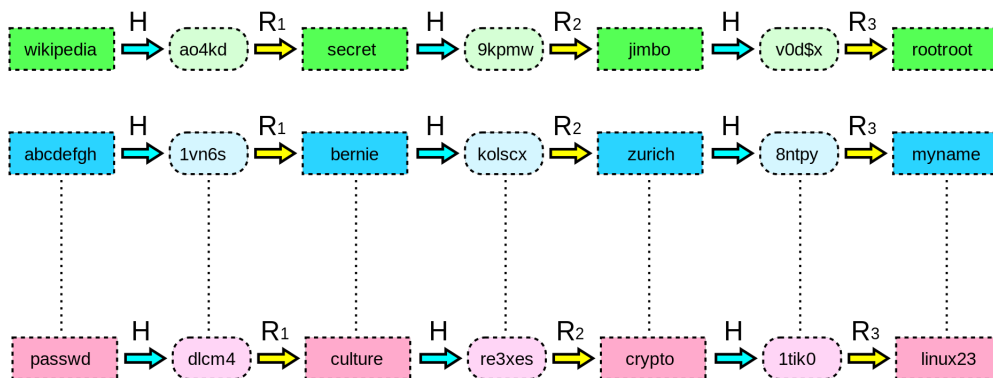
wikipedia H ao4kd $R_1$ secret H 9kpmw $R_2$ jimbo H v0d$x $R_3$ rootroot

abcdefgh H 1vn6s $R_1$ bernie H kolscx $R_2$ zurich H 8ntpy $R_3$ myname

passwd H dlcm4 $R_1$ culture H re3xes $R_2$ crypto H 1tik0 $R_3$ linux23